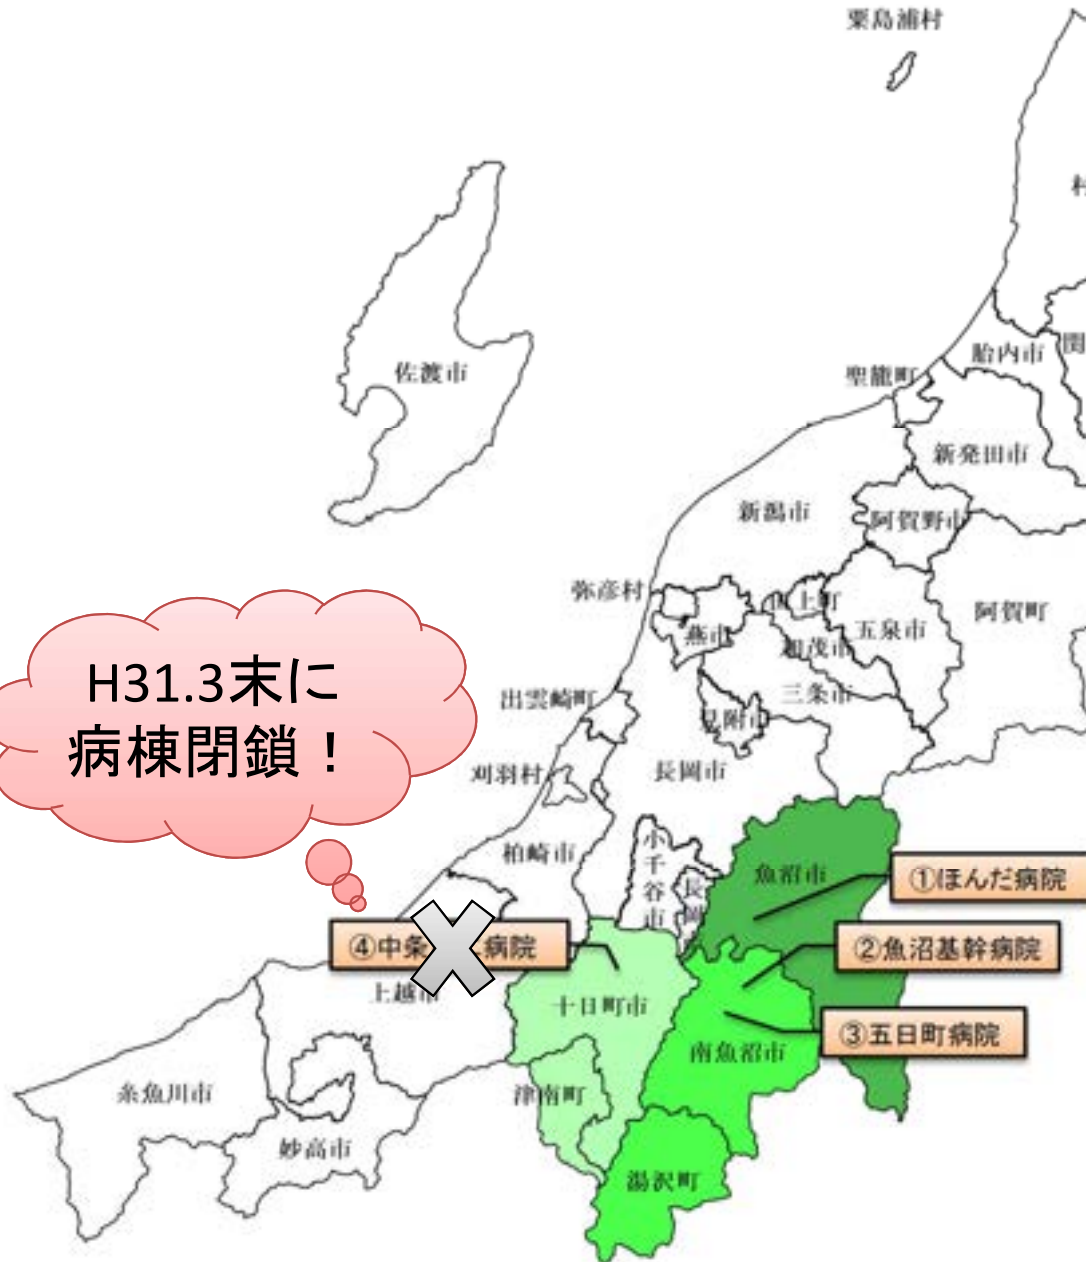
粟島浦村

佐渡市

聖籠町

胎内市

新発田市

新潟市

阿賀野市

弥彦村

燕市

田上町

加茂市

五泉市

阿賀町

三条市

出雲崎町

見附市

H31.3末に
病棟閉鎖！

刈羽村

長岡市

柏崎市

小千谷市

長岡

魚沼市

①ほんだ病院

④中条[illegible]病院

②魚沼基幹病院

上越市

十日町市

③五日町病院

南魚沼市

糸魚川市

津南町

妙高市

湯沢町